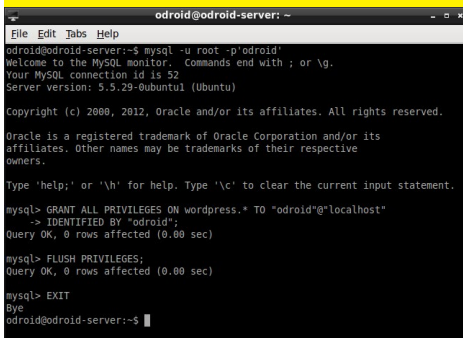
odroid@odroid-server: ~

File Edit Tabs Help

odroid@odroid-server:~$ mysql -u root -p'odroid'
Welcome to the MySQL monitor.  Commands end with ; or \g.
Your MySQL connection id is 52
Server version: 5.5.29-0ubuntu1 (Ubuntu)

Copyright (c) 2000, 2012, Oracle and/or its affiliates. All rights reserved.

Oracle is a registered trademark of Oracle Corporation and/or its affiliates. Other names may be trademarks of their respective owners.

Type 'help;' or '\h' for help. Type '\c' to clear the current input statement.

mysql> GRANT ALL PRIVILEGES ON wordpress.* TO "odroid"@"localhost"
    -> IDENTIFIED BY "odroid";
Query OK, 0 rows affected (0.00 sec)

mysql> FLUSH PRIVILEGES;
Query OK, 0 rows affected (0.00 sec)

mysql> EXIT
Bye
odroid@odroid-server:~$